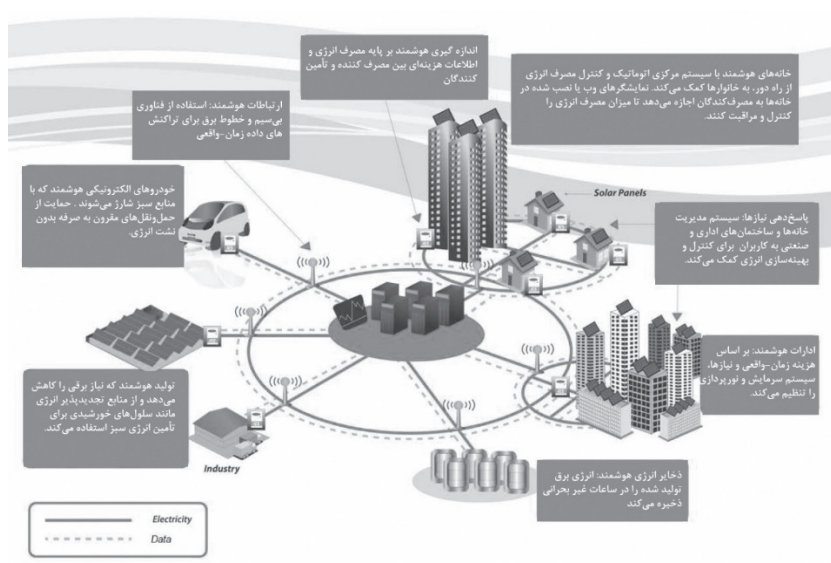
اندازه گیری هوشمند بر پایه مصرف انرژی و اطلاعات هزینه‌ای بین مصرف کننده و تأمین کنندگان

خانه‌های هوشمند با سیستم مرکزی اتوماتیک و کنترل مصرف انرژی از راه دور، به خانوارها کمک می‌کند. نمایشگرهای وب یا نصب شده در خانه‌ها به مصرف‌کنندگان اجازه می‌دهد تا میزان مصرف انرژی را کنترل و مراقبت کنند.

ارتباطات هوشمند: استفاده از فناوری بی‌سیم و خطوط برق برای تراکنش های داده زمان-واقعی

خودروهای الکترونیکی هوشمند که با منابع سبز شارژ می‌شوند . حمایت از حمل‌ونقل‌های مقرون به صرفه بدون نشت انرژی.

Solar Panels

پاسخ‌دهی نیازها: سیستم مدیریت خانه‌ها و ساختمان‌های اداری و صنعتی به کاربران برای کنترل و بهینه‌سازی انرژی کمک می‌کند.

ادارات هوشمند: بر اساس هزینه زمان-واقعی و نیازها، سیستم سرمایش و نورپردازی را تنظیم می‌کند.

تولید هوشمند که نیاز برقی را کاهش می‌دهد و از منابع تجدیدپذیر انرژی مانند سلول‌های خورشیدی برای تأمین انرژی سبز استفاده می‌کند.

Industry

ذخایر انرژی هوشمند: انرژی برق تولید شده را در ساعات غیر بحرانی ذخیره می‌کند

Electricity
Data